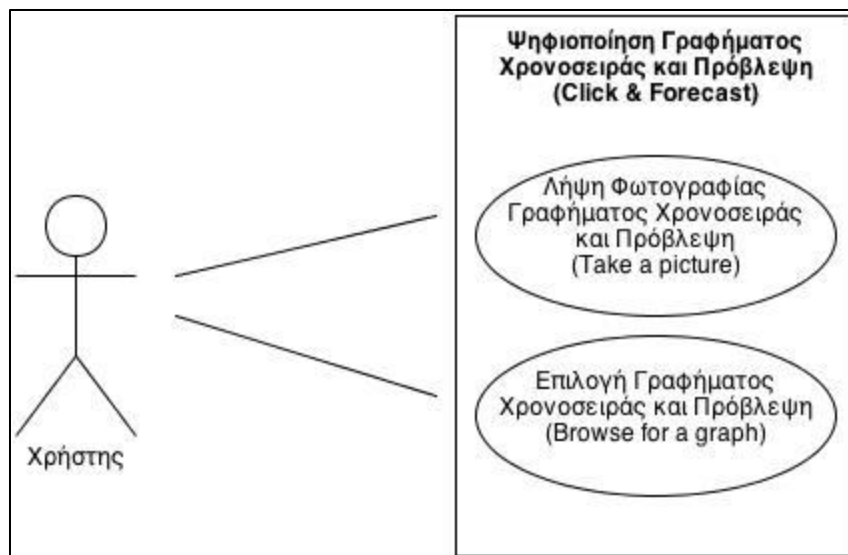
Ψηφιοποίηση Γραφήματος Χρονοσειράς και Πρόβλεψη (Click & Forecast)

Λήψη Φωτογραφίας Γραφήματος Χρονοσειράς και Πρόβλεψη (Take a picture)

Επιλογή Γραφήματος Χρονοσειράς και Πρόβλεψη (Browse for a graph)

Χρήστης